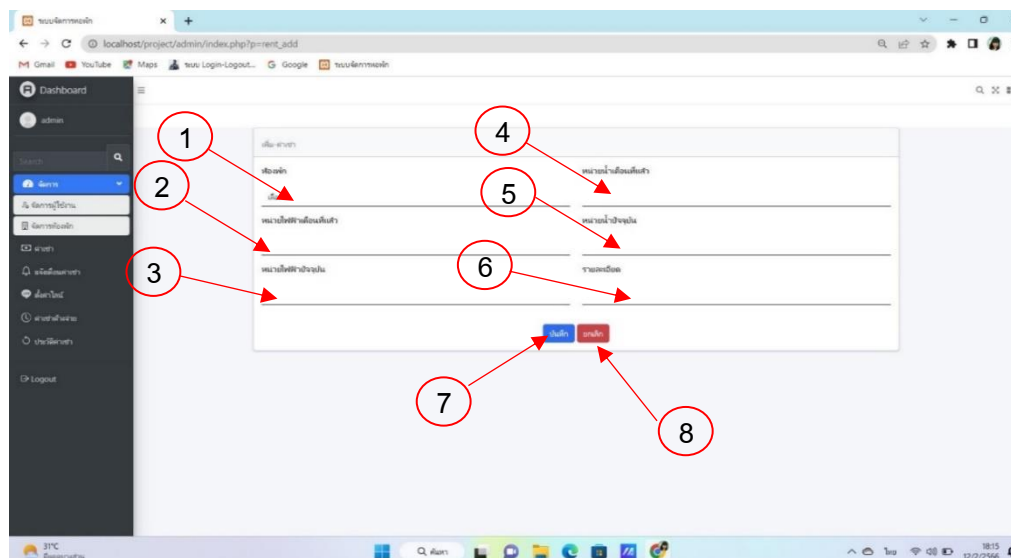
ระบบจัดการหอพัก

localhost/project/admin/index.php?p=rent_add

Gmail YouTube Maps ระบบ Login-Logout... Google ระบบจัดการหอพัก

Dashboard

admin

Search

จัดการ

จัดการผู้ใช้งาน

จัดการห้องพัก

ค่าเช่า

แจ้งเตือนค่าเช่า

ตั้งค่าไลน์

ค่าเช่าค้างจ่าย

ประวัติค่าเช่า

Logout

เพิ่ม ค่าเช่า

ห้องพัก

หน่วยน้ำเดือนที่แล้ว

หน่วยไฟฟ้าเดือนที่แล้ว

หน่วยน้ำปัจจุบัน

หน่วยไฟฟ้าปัจจุบัน

รายละเอียด

บันทึก

ยกเลิก

1

2

3

4

5

6

7

8

31°C

ค้นหา

ไทย

18:15
12/2/2566